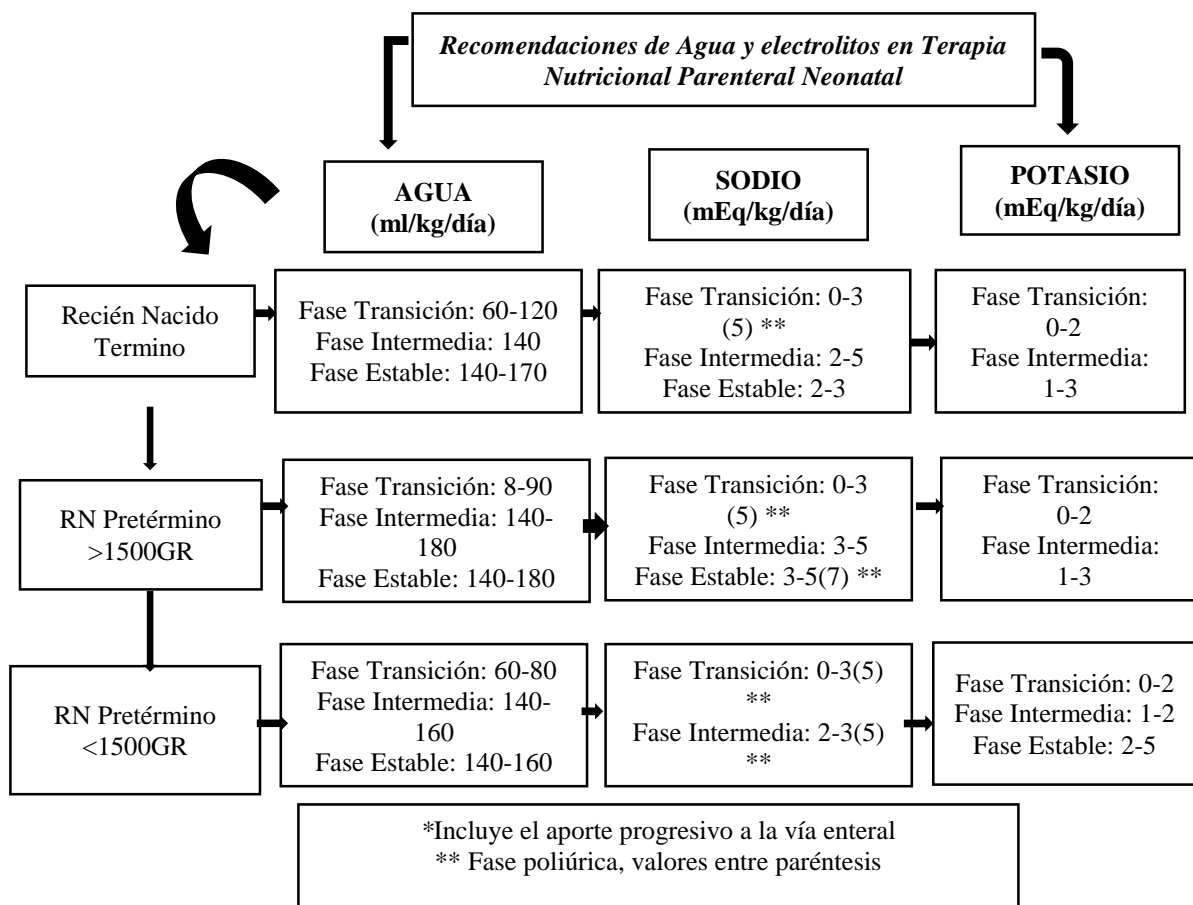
*Recomendaciones de Agua y electrolitos en Terapia Nutricional Parenteral Neonatal*

**AGUA (ml/kg/día)**

**SODIO (mEq/kg/día)**

**POTASIO (mEq/kg/día)**

Recién Nacido Termino

Fase Transición: 60-120
Fase Intermedia: 140
Fase Estable: 140-170

Fase Transición: 0-3 (5) **
Fase Intermedia: 2-5
Fase Estable: 2-3

Fase Transición: 0-2
Fase Intermedia: 1-3

RN Pretérmino >1500GR

Fase Transición: 8-90
Fase Intermedia: 140-180
Fase Estable: 140-180

Fase Transición: 0-3 (5) **
Fase Intermedia: 3-5
Fase Estable: 3-5(7) **

Fase Transición: 0-2
Fase Intermedia: 1-3

RN Pretérmino <1500GR

Fase Transición: 60-80
Fase Intermedia: 140-160
Fase Estable: 140-160

Fase Transición: 0-3(5) **
Fase Intermedia: 2-3(5) **

Fase Transición: 0-2
Fase Intermedia: 1-2
Fase Estable: 2-5

*Incluye el aporte progresivo a la vía enteral
** Fase poliúrica, valores entre paréntesis